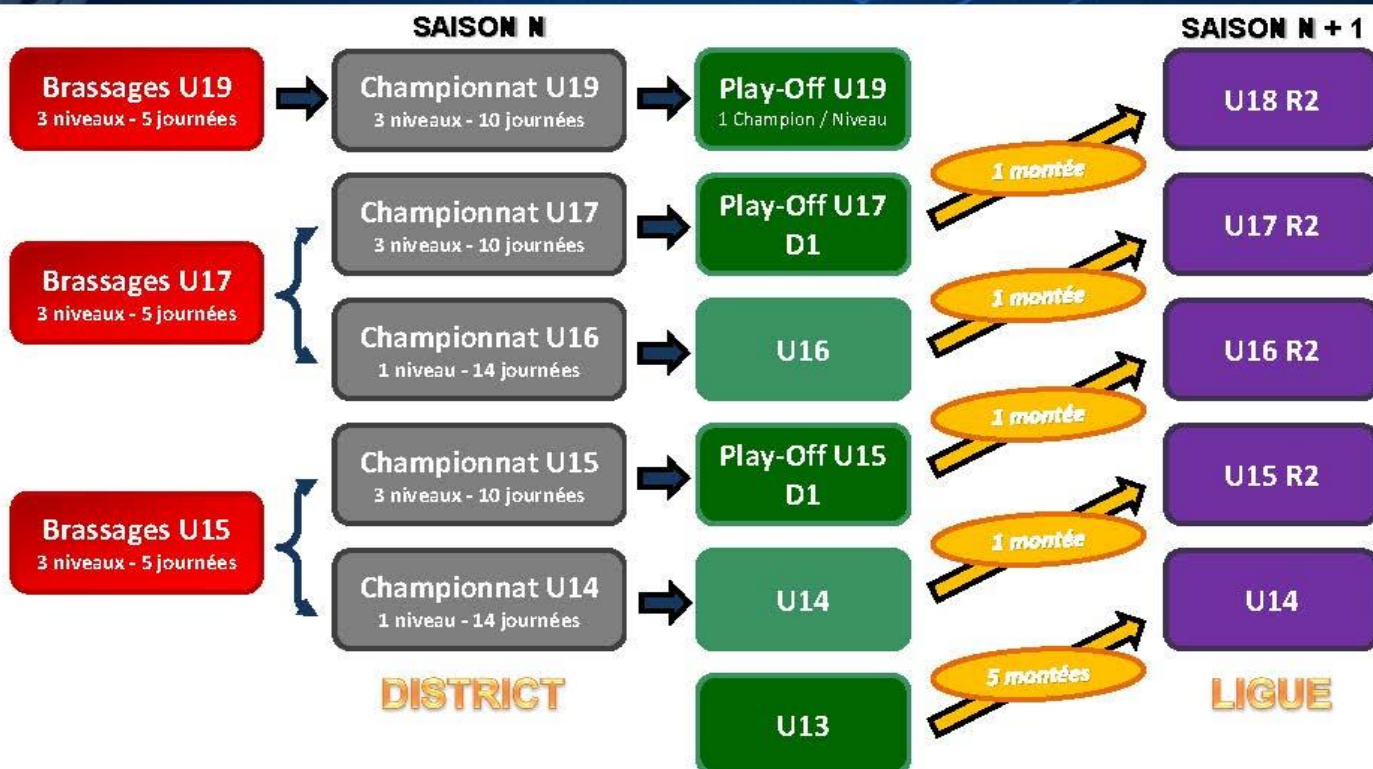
SAISON N

SAISON N + 1

Brassages U19
3 niveaux - 5 journées

Championnat U19
3 niveaux - 10 journées

Play-Off U19
1 Champion / Niveau

U18 R2

1 montée

Championnat U17
3 niveaux - 10 journées

Play-Off U17
D1

U17 R2

Brassages U17
3 niveaux - 5 journées

1 montée

Championnat U16
1 niveau - 14 journées

U16

U16 R2

1 montée

Championnat U15
3 niveaux - 10 journées

Play-Off U15
D1

U15 R2

Brassages U15
3 niveaux - 5 journées

1 montée

Championnat U14
1 niveau - 14 journées

U14

U14

5 montées

DISTRICT

U13

LIGUE